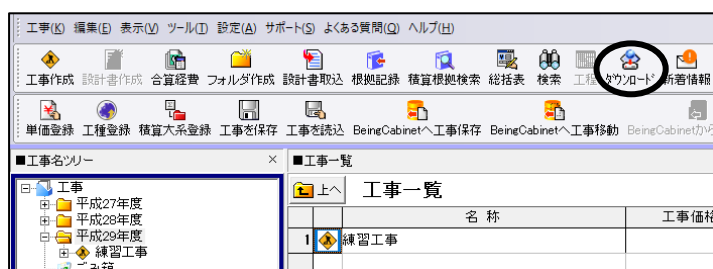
工事(K) 編集(E) 表示(V) ツール(T) 設定(A) サポート(S) よくある質問(Q) ヘルプ(H)

工事作成 設計書作成 合算経費 フォルダ作成 設計書取込 根拠記録 積算根拠検索 総括表 検索 工程 ダウンロード 新着情報

単価登録 工種登録 積算大系登録 工事を保存 工事を読込 BeingCabinetへ工事保存 BeingCabinetへ工事移動 BeingCabinetから

■工事名ツリー ×

工事
平成27年度
平成28年度
平成29年度
練習工事
ごみ箱

■工事一覧

上へ 工事一覧

| | 名 称 | 工事価格 |
|---|---|---|
| 1 | 練習工事 | |